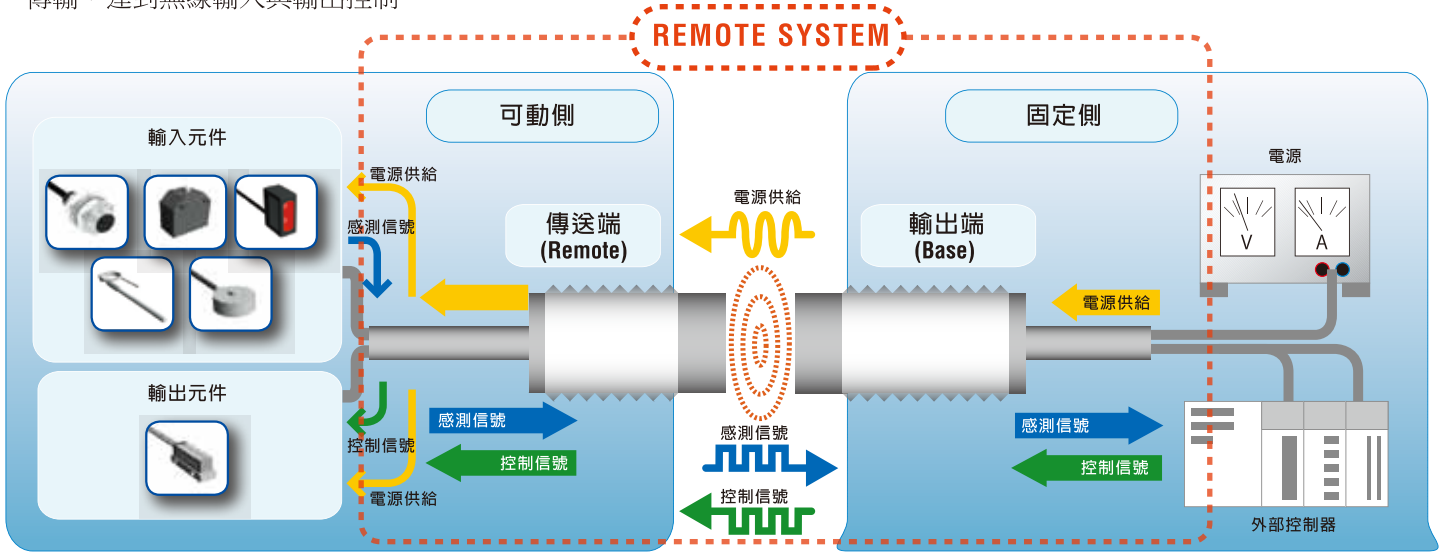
傳輸，達到無線輸入與輸出控制

REMOTE SYSTEM

輸入元件

可動側

電源供給

感測信號

傳送端
(Remote)

電源供給

輸出端
(Base)

固定側

電源

V

A

電源供給

輸出元件

感測信號

控制信號

控制信號

電源供給

感測信號

控制信號

感測信號

控制信號

外部控制器